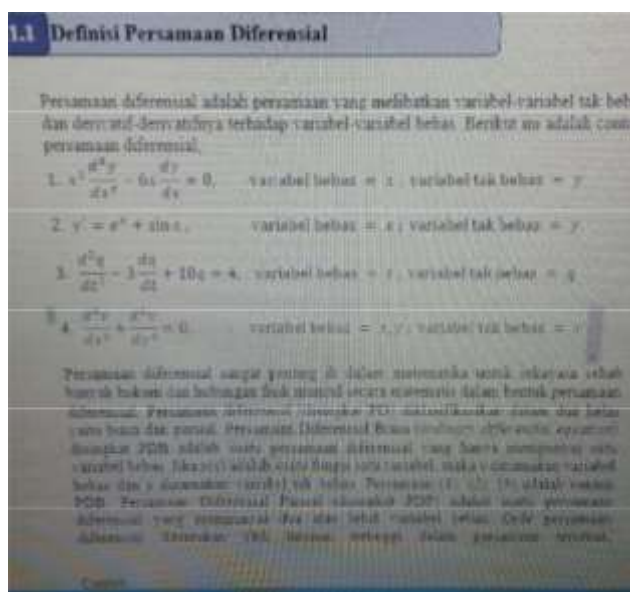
1.1 Definisi Persamaan Diferensial

Persamaan diferensial adalah persamaan yang melibatkan variabel-variabel tak beb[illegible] dan derivatif-derivatifnya terhadap variabel-variabel bebas. Berikut ini adalah cont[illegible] persamaan diferensial.

1. $x^2\frac{d^2y}{dx^2} - 6x\frac{dy}{dx} = 0$,   variabel bebas = x ; variabel tak bebas = y

2. $y' = e^x + \sin x$,   variabel bebas = x ; variabel tak bebas = y

3. $\frac{d^2q}{dt^2} - 3\frac{dq}{dt} + 10q = 4$,   variabel bebas = t ; variabel tak bebas = q

4. $\frac{\partial^2 v}{\partial x^2} + \frac{\partial^2 v}{\partial y^2} = 0$,   variabel bebas = x, y ; variabel tak bebas = v

Persamaan diferensial sangat penting di dalam matematika untuk rekayasa sebab banyak hukum dan hubungan fisik muncul secara matematis dalam bentuk persamaan diferensial. Persamaan diferensial (disingkat PD) diklasifikasikan dalam dua kelas yaitu biasa dan parsial. Persamaan Diferensial Biasa (ordinary differential equation) disingkat PDB adalah suatu persamaan diferensial yang hanya mempunyai satu variabel bebas. Jika y(x) adalah suatu fungsi satu variabel, maka x dinamakan variabel bebas dan y dinamakan variabel tak bebas. Persamaan (1), (2), (3) adalah contoh PDB. Persamaan Diferensial Parsial disingkat PDP adalah suatu persamaan diferensial yang mempunyai dua atau lebih variabel bebas. Orde persamaan diferensial ditentukan oleh turunan tertinggi dalam persamaan tersebut.

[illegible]